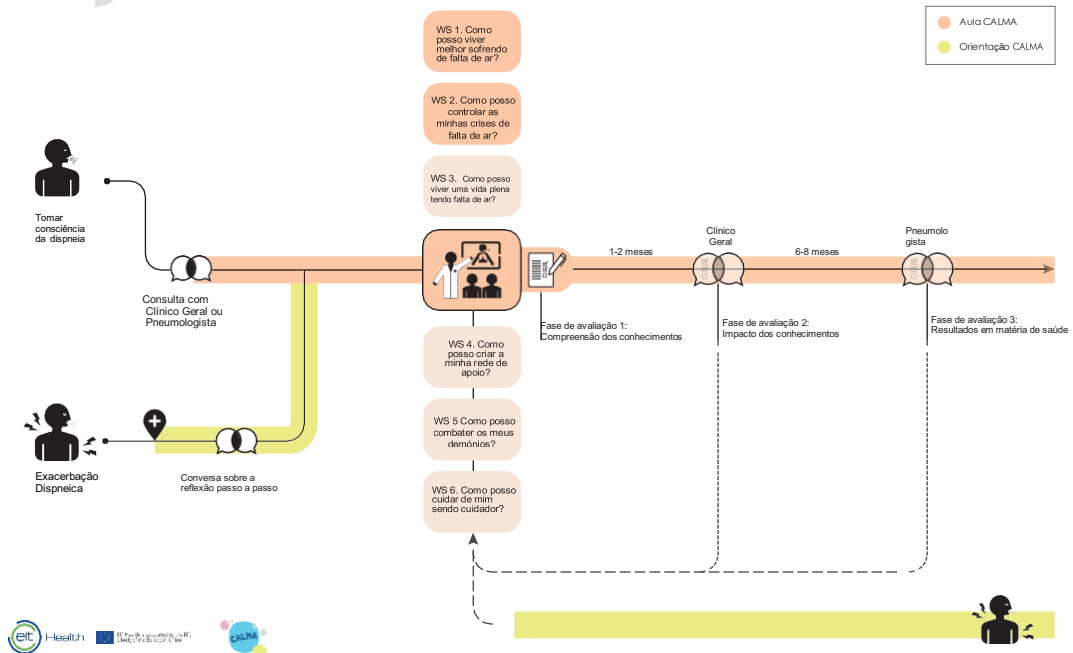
Aula CALMA

Orientação CALMA

WS 1. Como posso viver melhor sofrendo de falta de ar?

WS 2. Como posso controlar as minhas crises de falta de ar?

WS 3. Como posso viver uma vida plena tendo falta de ar?

Tomar consciência da dispneia

Consulta com Clínico Geral ou Pneumologista

1-2 meses

Clínico Geral

6-8 meses

Pneumologista

Fase de avaliação 1: Compreensão dos conhecimentos

Fase de avaliação 2: Impacto dos conhecimentos

Fase de avaliação 3: Resultados em matéria de saúde

WS 4. Como posso criar a minha rede de apoio?

WS 5 Como posso combater os meus demónios?

WS 6. Como posso cuidar de mim sendo cuidador?

Exacerbação Dispneica

Conversa sobre a reflexão passo a passo

eit Health

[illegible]

CALMA